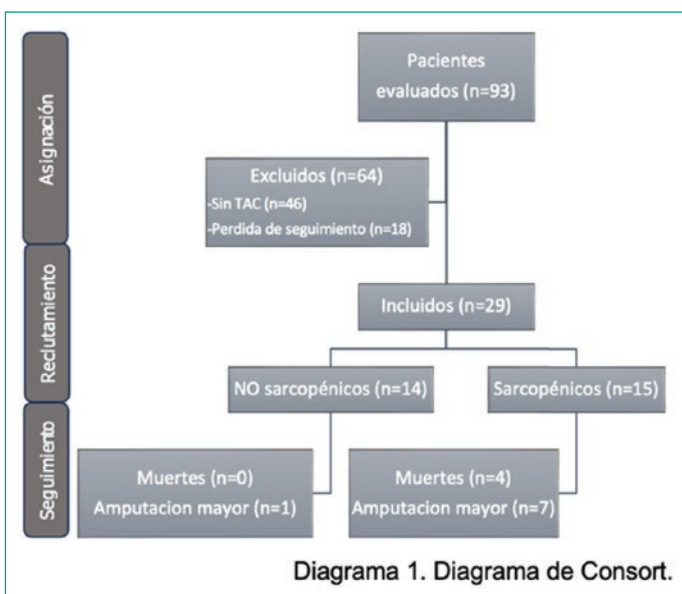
Asignación

Reclutamiento

Seguimiento

Pacientes evaluados (n=93)

Excluidos (n=64)
-Sin TAC (n=46)
-Perdida de seguimiento (n=18)

Incluidos (n=29)

NO sarcopénicos (n=14)

Sarcopénicos (n=15)

Muertes (n=0)
Amputacion mayor (n=1)

Muertes (n=4)
Amputacion mayor (n=7)

Diagrama 1. Diagrama de Consort.